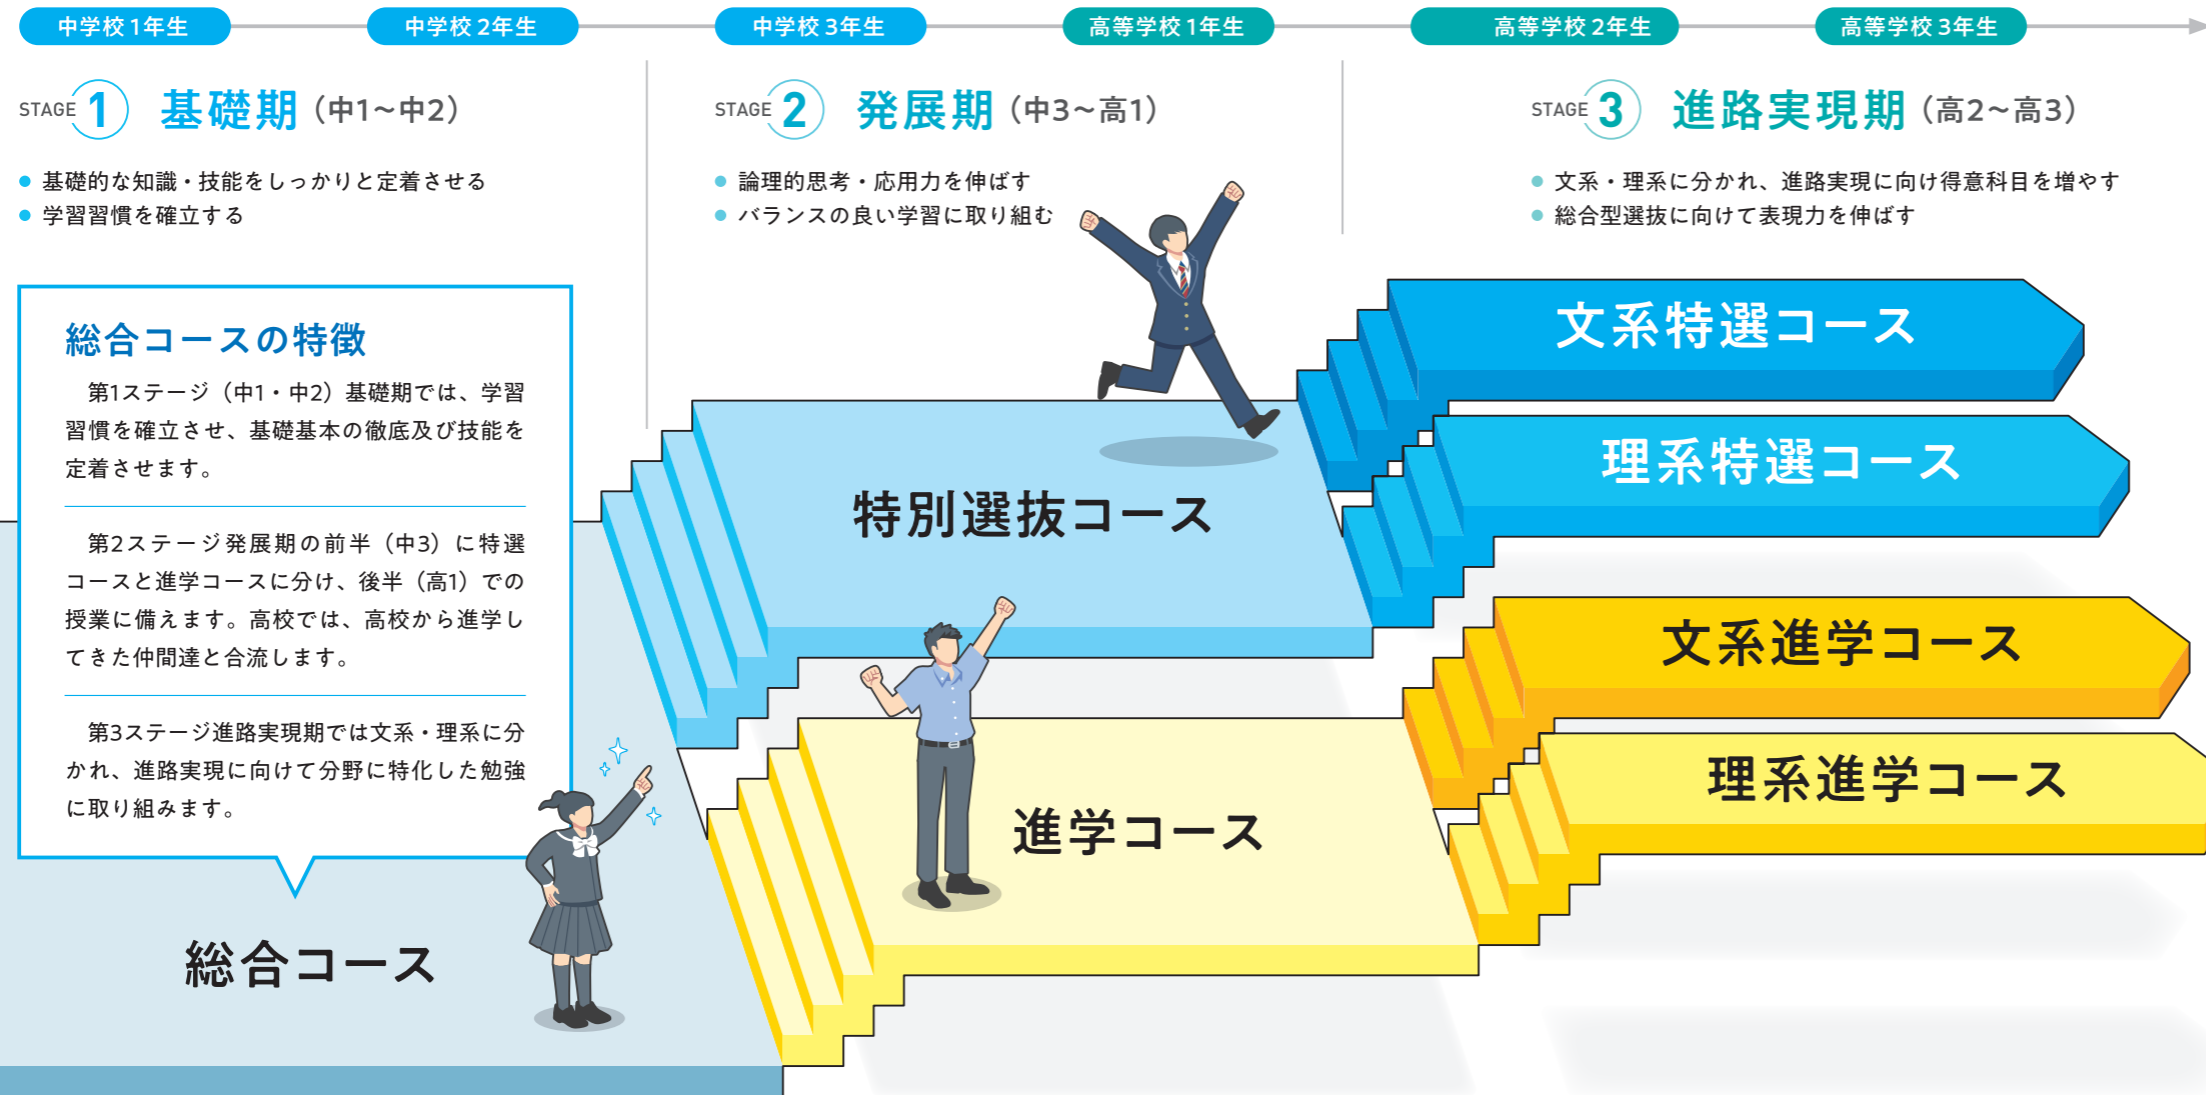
中学校1年生　中学校2年生　中学校3年生　高等学校1年生　高等学校2年生　高等学校3年生

STAGE 1 基礎期（中1～中2）

● 基礎的な知識・技能をしっかりと定着させる
● 学習習慣を確立する

STAGE 2 発展期（中3～高1）

● 論理的思考・応用力を伸ばす
● バランスの良い学習に取り組む

STAGE 3 進路実現期（高2～高3）

● 文系・理系に分かれ、進路実現に向け得意科目を増やす
● 総合型選抜に向けて表現力を伸ばす

総合コースの特徴

第1ステージ（中1・中2）基礎期では、学習習慣を確立させ、基礎基本の徹底及び技能を定着させせます。

第2ステージ発展期の前半（中3）に特選コースと進学コースに分け、後半（高1）での授業に備えます。高校では、高校から進学してきた仲間達と合流します。

第3ステージ進路実現期では文系・理系に分かれ、進路実現に向けて分野に特化した勉強に取り組みます。

総合コース

特別選抜コース

文系特選コース

理系特選コース

進学コース

文系進学コース

理系進学コース